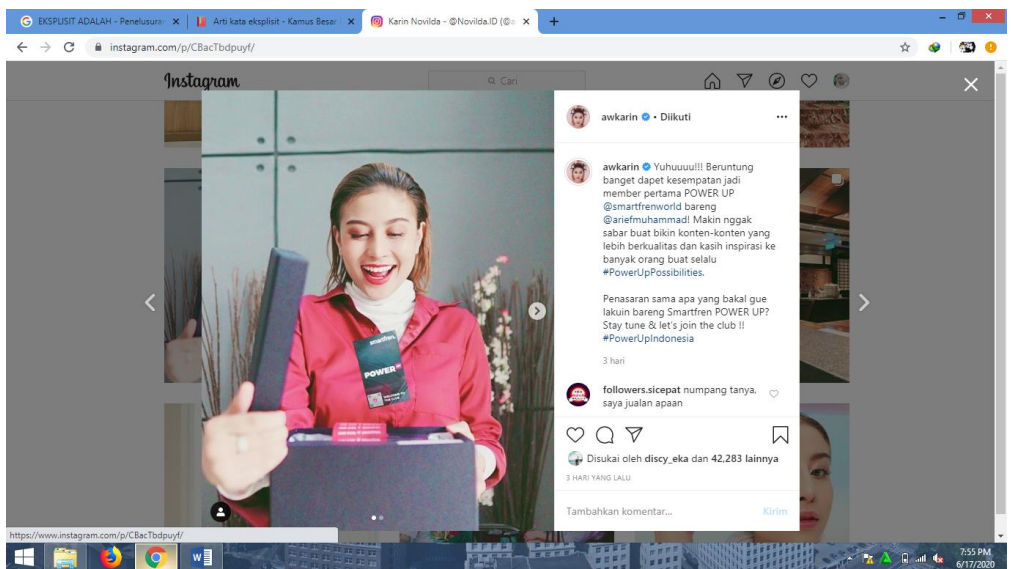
EKSPLISIT ADALAH - Penelusuran ×
Arti kata eksplisit - Kamus Besar ×
Karin Novilda - @Novilda.ID (@ ×
+

instagram.com/p/CBacTbdpuyf/

Instagram
Cari

awkarin • Diikuti

awkarin Yuhuuuu!!! Beruntung banget dapet kesempatan jadi member pertama POWER UP @smartfrenworld bareng @ariefmuhammad! Makin nggak sabar buat bikin konten-konten yang lebih berkualitas dan kasih inspirasi ke banyak orang buat selalu #PowerUpPossibilities.

Penasaran sama apa yang bakal gue lakuin bareng Smartfren POWER UP? Stay tune & let's join the club !! #PowerUpIndonesia

3 hari

followers.sicepat numpang tanya, saya jualan apaan

Disukai oleh discy_eka dan 42,283 lainnya
3 HARI YANG LALU

Tambahkan komentar...
Kirim

smartfren
POWER UP

https://www.instagram.com/p/CBacTbdpuyf/

7:55 PM
6/17/2020